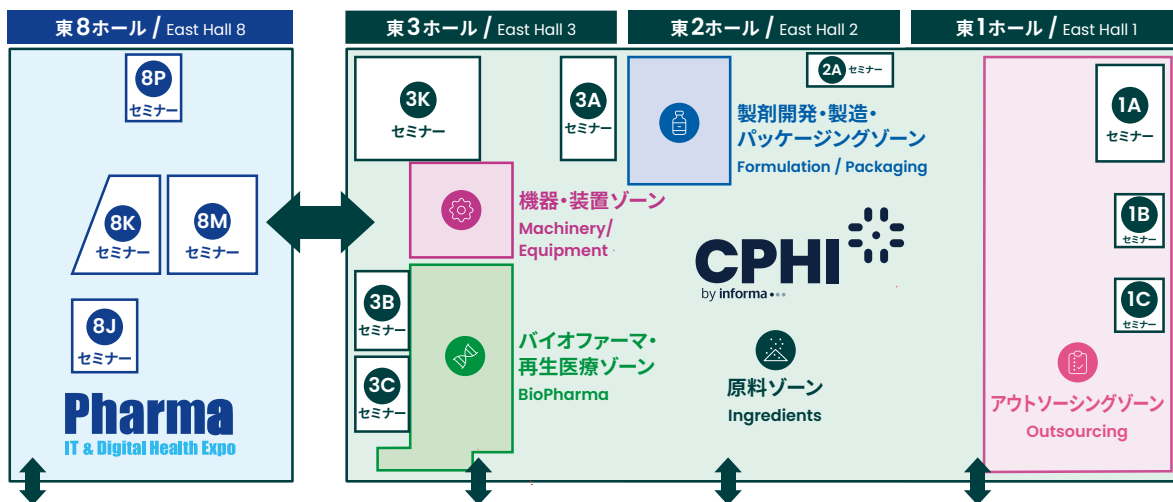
東8ホール / East Hall 8

8P セミナー

8K セミナー

8M セミナー

8J セミナー

Pharma
IT & Digital Health Expo

東3ホール / East Hall 3

東2ホール / East Hall 2

東1ホール / East Hall 1

3K セミナー

3A セミナー

2A セミナー

製剤開発・製造・パッケージングゾーン
Formulation / Packaging

1A セミナー

機器・装置ゾーン
Machinery/ Equipment

CPHI
by informa

1B セミナー

3B セミナー

1C セミナー

バイオファーマ・再生医療ゾーン
BioPharma

3C セミナー

原料ゾーン
Ingredients

アウトソーシングゾーン
Outsourcing